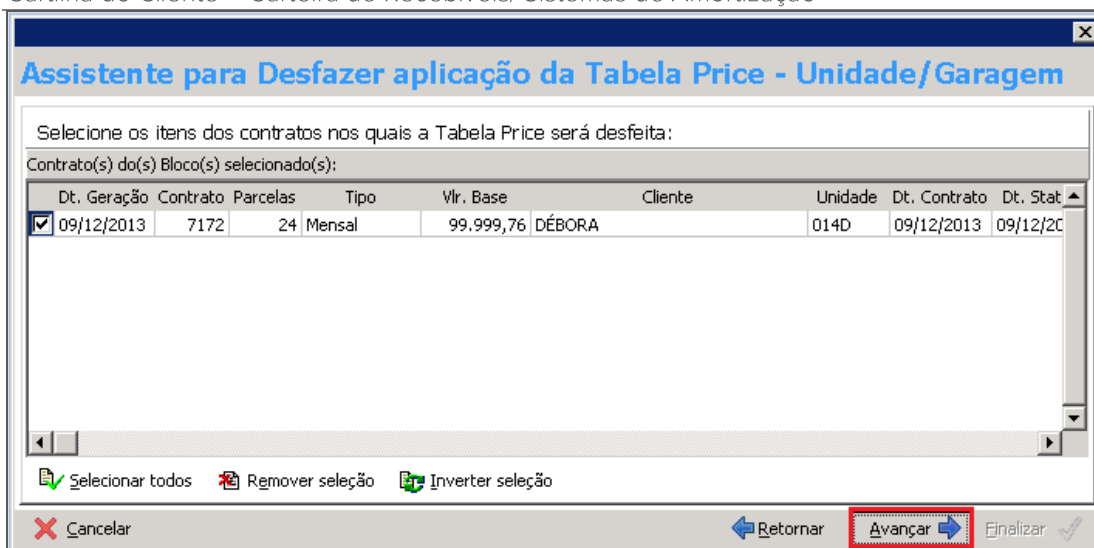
Assistente para Desfazer aplicação da Tabela Price - Unidade/Garagem

Selecione os itens dos contratos nos quais a Tabela Price será desfeita:

Contrato(s) do(s) Bloco(s) selecionado(s):

| Dt. Geração | Contrato | Parcelas | Tipo | Vlr. Base | Cliente | Unidade | Dt. Contrato | Dt. Stat |
|---|---|---|---|---|---|---|---|---|
| 09/12/2013 | 7172 | 24 | Mensal | 99.999,76 | DÉBORA | 014D | 09/12/2013 | 09/12/20 |

Selecionar todos Remover seleção Inverter seleção

Cancelar Retornar Avançar Finalizar